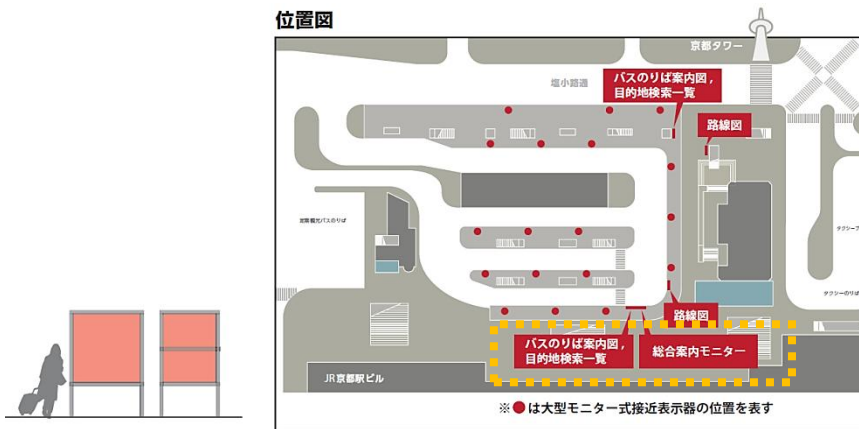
位置図

京都タワー

塩小路通

バスのりば案内図，目的地検索一覧

路線図

定期観光バスのりば

タクシーのりば

タクシーのりば

路線図

バスのりば案内図，目的地検索一覧

総合案内モニター

JR京都駅ビル

※●は大型モニター式接近表示器の位置を表す